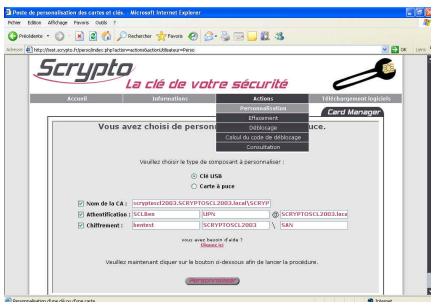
Poste de personnalisation des cartes et clés. - Microsoft Internet Explorer

Fichier Edition Affichage Favoris Outils ?

Précédente Rechercher Favoris

Adresse http://test.scrypto.fr/persoIndex.php?action=actions&actionUtilisateur=Perso OK Liens

Scrypto
La clé de votre sécurité

Accueil | Informations | Actions | Téléchargement logiciels

Personnalisation
Effacement
Déblocage
Calcul du code de déblocage
Consultation

Card Manager

Vous avez choisi de person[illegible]uce.

Veuillez choisir le type de composant à personnaliser :

Clé USB
Carte à puce

Nom de la CA : scryptoscl2003.SCRYPTOSCL2003.local\SCRYP

Authentification : SCLBen | UPN | @ SCRYPTOSCL2003.loca

Chiffrement : bentest | SCRYPTOSCL2003 | \ | SAN

vous avez besoin d'aide ?
Cliquez ici

Veuillez maintenant cliquer sur le bouton ci-dessous afin de lancer la procédure.

Personnalisation

Personnalisation d'une clé ou d'une carte

Internet